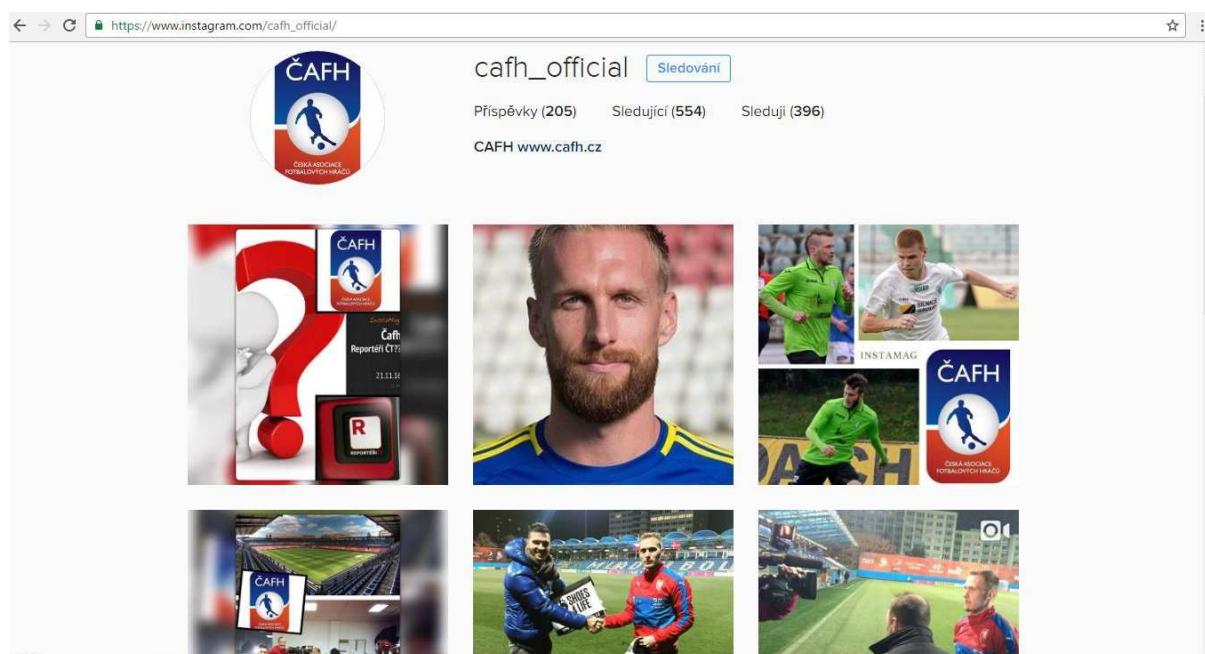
https://www.instagram.com/cafh_official/

ČAFH
ČESKÁ ASOCIACE FOTBALOVÝCH HRÁČŮ

cafh_official Sledování

Příspěvky (205) Sledující (554) Sleduji (396)

CAFH www.cafh.cz

ČAFH
ČESKÁ ASOCIACE FOTBALOVÝCH HRÁČŮ
Čafh
Reportéři ČT?
21.11.1
R
REPORTÉŘI

INSTAMAG
ČAFH
ČESKÁ ASOCIACE FOTBALOVÝCH HRÁČŮ

ČAFH

SHOES 4 LIFE